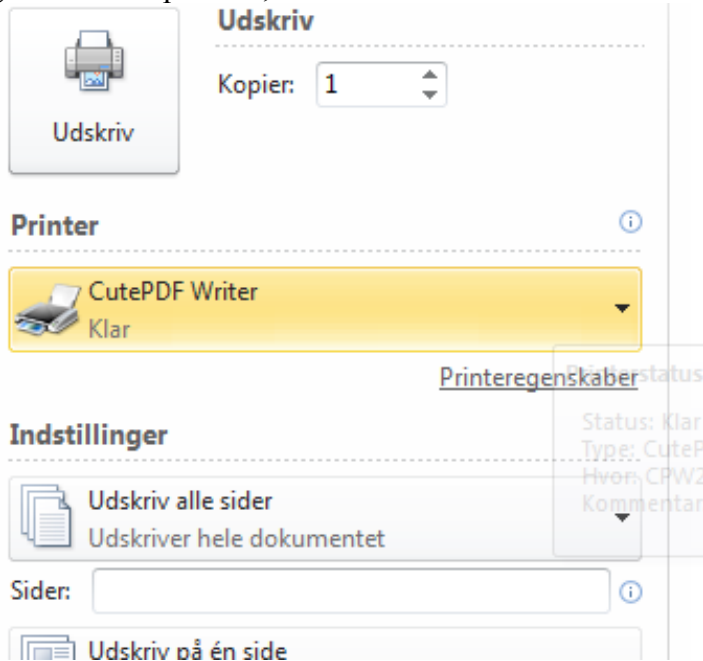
Udskriv

Udskriv

Kopier: 1

Printer

CutePDF Writer
Klar

Printeregenskaber

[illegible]status

Status: Klar
Type: CuteP
Hvor: CPW2
Kommentar

Indstillinger

Udskriv alle sider
Udskriver hele dokumentet

Sider:

Udskriv på én side